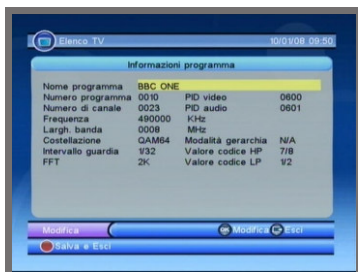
Elenco TV 10/01/08 09:50

Informazioni programma

| | | | |
|---|---|---|---|
| Nome programma | BBC ONE | | |
| Numero programma | 0010 | PID video | 0600 |
| Numero di canale | 0023 | PID audio | 0601 |
| Frequenza | 490000 | KHz | |
| Largh. banda | 0008 | MHz | |
| Costellazione | QAM64 | Modalità gerarchia | N/A |
| Intervallo guardia | 1/32 | Valore codice HP | 7/8 |
| FFT | 2K | Valore codice LP | 1/2 |

Modifica

Modifica Esci

Salva e Esci